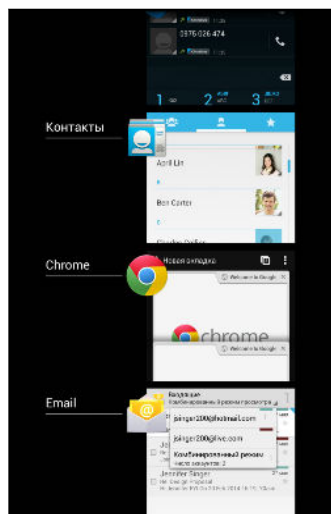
0976 026 474

1 2 3

Контакты

April Lin

Ben Carter

Chrome

Новая вкладка

Welcome to Google

chrome

Welcome to Google

Email

Входящие

jsinger200@hotmail.com

jsinger200@live.com

Комбинированный вид

Jennifer Singer